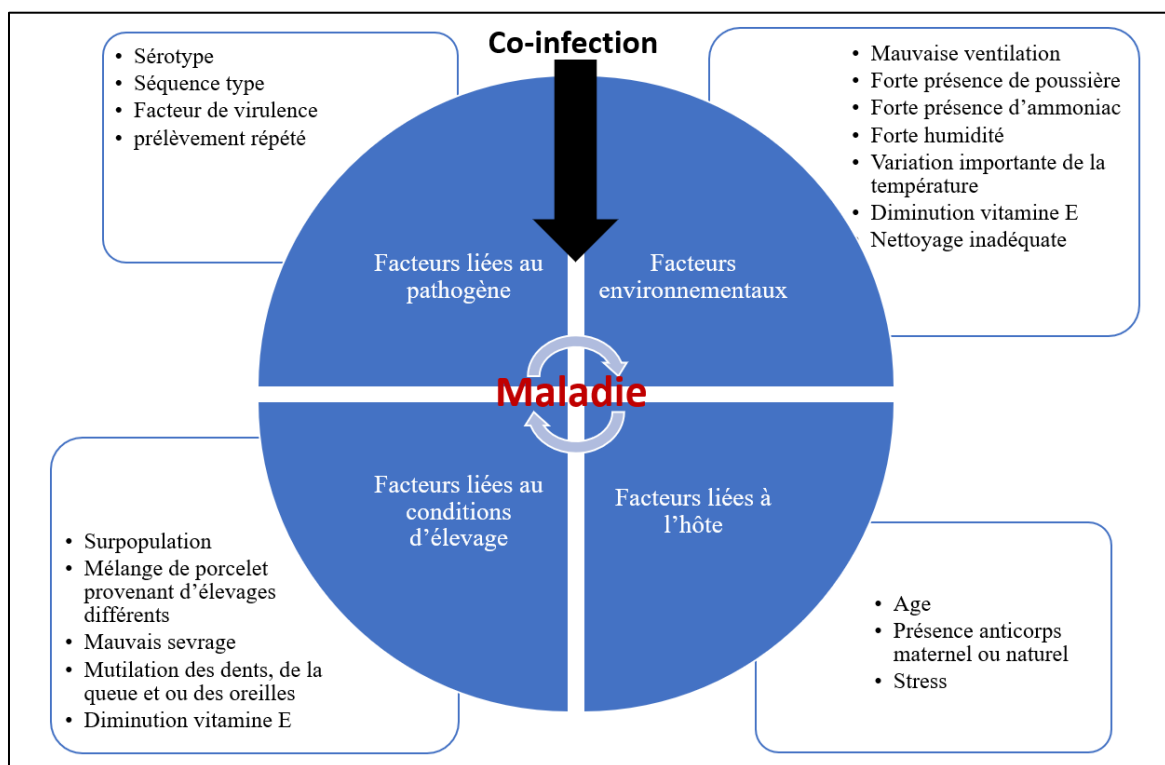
- Sérotype
- Séquence type
- Facteur de virulence
- prélèvement répété

Co-infection

- Mauvaise ventilation
- Forte présence de poussière
- Forte présence d'ammoniac
- Forte humidité
- Variation importante de la température
- Diminution vitamine E
- Nettoyage inadéquate

Facteurs liées au pathogène

Facteurs environnementaux

Maladie

Facteurs liées au conditions d'élevage

Facteurs liées à l'hôte

- Surpopulation
- Mélange de porcelet provenant d'élevages différents
- Mauvais sevrage
- Mutilation des dents, de la queue et ou des oreilles
- Diminution vitamine E

- Age
- Présence anticorps maternel ou naturel
- Stress